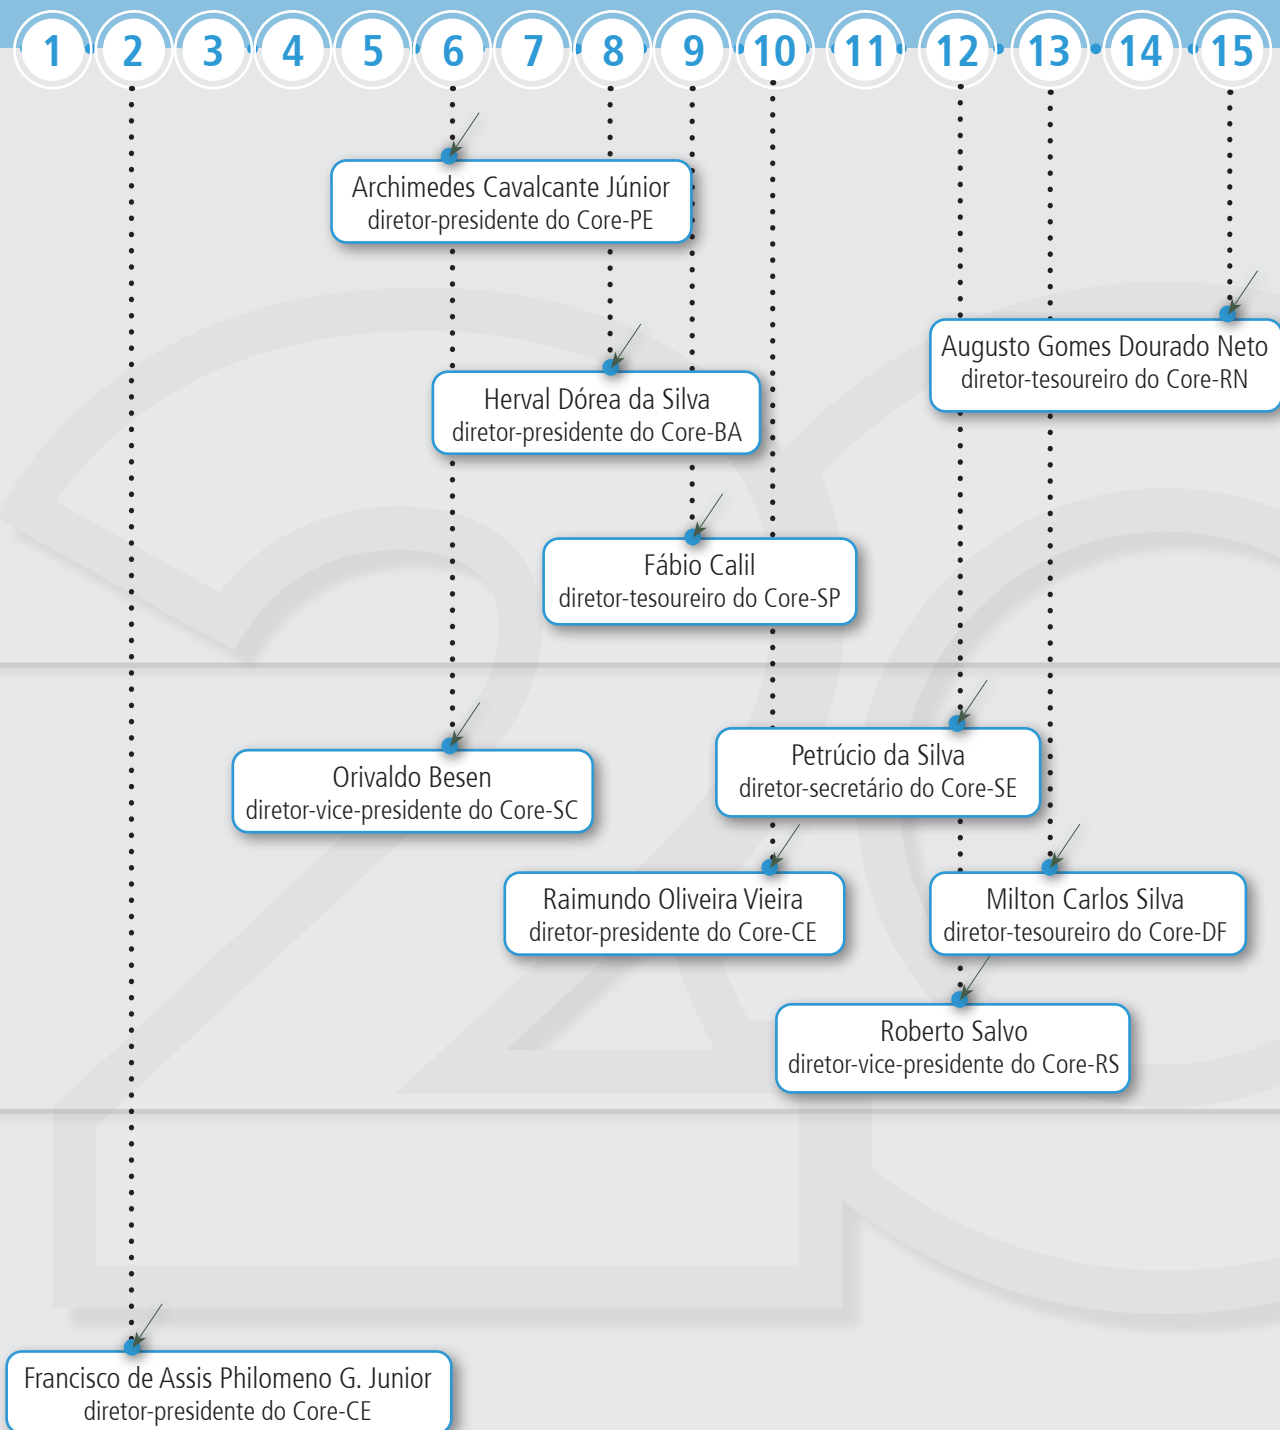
1 2 3 4 5 6 7 8 9 10 11 12 13 14 15

Archimedes Cavalcante Júnior
diretor-presidente do Core-PE

Augusto Gomes Dourado Neto
diretor-tesoureiro do Core-RN

Herval Dórea da Silva
diretor-presidente do Core-BA

Fábio Calil
diretor-tesoureiro do Core-SP

Orivaldo Besen
diretor-vice-presidente do Core-SC

Petrúcio da Silva
diretor-secretário do Core-SE

Raimundo Oliveira Vieira
diretor-presidente do Core-CE

Milton Carlos Silva
diretor-tesoureiro do Core-DF

Roberto Salvo
diretor-vice-presidente do Core-RS

Francisco de Assis Philomeno G. Junior
diretor-presidente do Core-CE